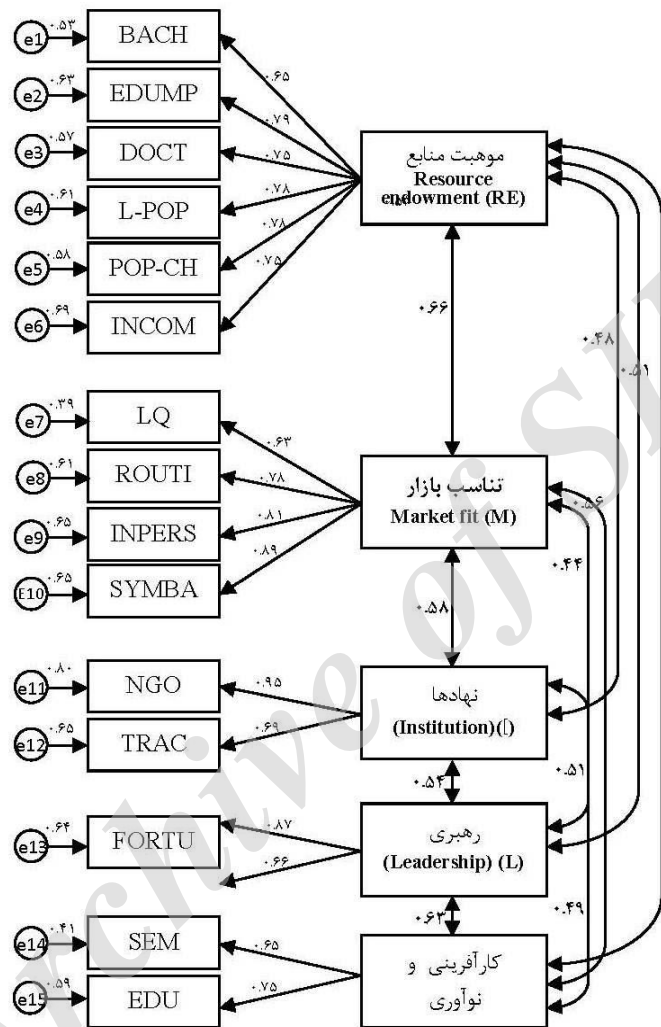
e1 ۰.۵۳ BACH
e2 ۰.۶۳ EDUMP
e3 ۰.۵۷ DOCT
e4 ۰.۶۱ L-POP
e5 ۰.۵۸ POP-CH
e6 ۰.۶۹ INCOM

۰.۶۵
۰.۷۹
۰.۷۵
۰.۷۸
۰.۷۸
۰.۷۵

موهبت منابع
Resource endowment (RE)

۰.۶۶

۰.۴۸
۰.۵۱

e7 ۰.۳۹ LQ
e8 ۰.۶۱ ROUTI
e9 ۰.۶۵ INPERS
E10 ۰.۶۵ SYMBA

۰.۶۳
۰.۷۸
۰.۸۱
۰.۸۹

تناسب بازار
Market fit (M)

۰.۵۶
۰.۴۴

۰.۵۸

e11 ۰.۸۰ NGO
e12 ۰.۶۵ TRAC

۰.۹۵
۰.۶۹

نهادها
(Institution)(I)

۰.۵۴
۰.۵۱

e13 ۰.۶۴ FORTU

۰.۸۷
۰.۶۶

رهبری
(Leadership) (L)

۰.۶۳
۰.۴۹

e14 ۰.۴۱ SEM
e15 ۰.۵۹ EDU

۰.۶۵
۰.۷۵

کارآفرینی و نوآوری